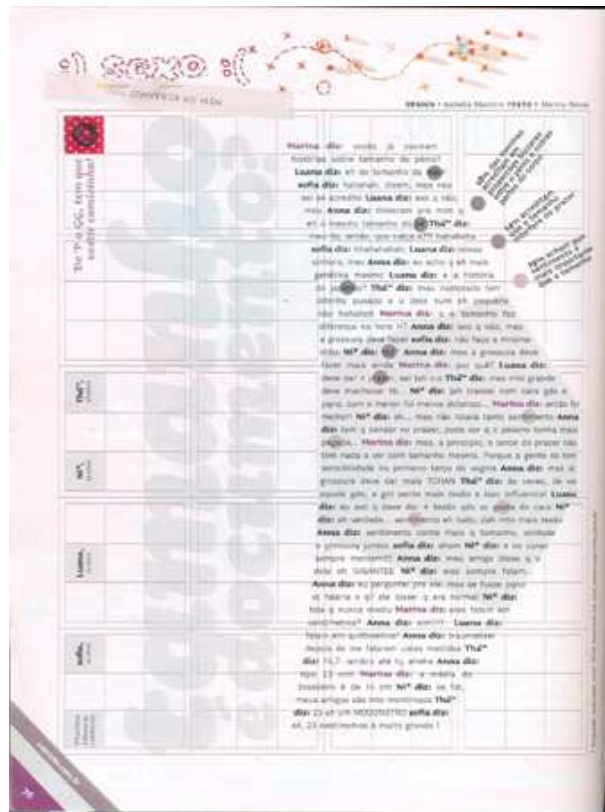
o sexo

conversa no msn

SEXO • ... TEEN • ...

Te 9-9 GG, tem que saber conversar!

Marina diz: vocês já ouviram histórias sobre tamanho do pênis? Luana diz: eh do tamanho do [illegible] sofia diz: hahahah, dizem, mas nao sei se acredito Luana diz: sei q não, meu Anna diz: dizeram pra mim q eh o mesmo tamanho do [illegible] Thá* diz: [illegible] sofia diz: hhahahahah Luana diz: nossa senhora, meu Anna diz: eu acho q eh mais genética mesmo Luana diz: e a história do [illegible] Thá* diz: meu namorado tem dedos grossos e o pinto num eh pequeno não hahahah Marina diz: o tamanho faz diferença na hora H? Anna diz: sei q não, mas a grossura deve fazer sofia diz: não faço a mínima idéia Nº diz: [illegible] Anna diz: mas a grossura deve fazer mais ainda Marina diz: por quê? Luana diz: deve dar + prazer, sei lah ou Thá* diz: mas mto grande deve machucar né... Nº diz: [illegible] transei com caras q tinha o pênis bem + menor foi menos doloroso... Marina diz: então foi melhor? Nº diz: eh... mas não tinha tanto sentimento Anna diz: tem q pensar no prazer, pode ser q o pequeno tenha mais pegada... Marina diz: mas, a princípio, o tamanho do prazer não tem nada a ver com tamanho mesmo. Porque a gente só tem sensibilidade no primeiro terço da vagina Anna diz: mas a grossura deve dar mais TCHAN Thá* diz: às vezes, da vez aquele gato, a gnt sente mais tesão e isso influencia! Luana diz: eu axo q deve dar + tesão sim se gosta do cara Nº diz: eh verdade... sentimento eh tudo, nah mto mais tesão Anna diz: sentimento conta mais q tamanho, verdade a primeira junto sofia diz: afinal Nº diz: e só comer sempre menores!!! Anna diz: meu amigo disse q o dele eh GIGANTE Nº diz: eles sempre falam... Anna diz: eu perguntei pra ele mas se fosse papo né, haveria o q? ele disse q era normal Nº diz: hoje q nunca duvidu Marina diz: esses foram só sentimentos? Anna diz: eh!!!! Luana diz: falam em quilômetros? Anna diz: kkkkkkk depois de me falaram várias medidas Thá* diz: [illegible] tendo ele tj, enfim Anna diz: tipo 23 cm! Marina diz: a média do brasileiro é de 16 cm Nº diz: se for, meus amigos são tds monstrinhos Thá* diz: 23 eh um MONSTRO sofia diz: eh, 23 centímetros é muito grande !

são das lendas urbanas mais recorrentes ... o pênis

são parecidos ... tamanho ... prazer

são acham que o tamanho é o mais ... faz e tamanho

Thá*

Nº

Luana

sofia

Marina